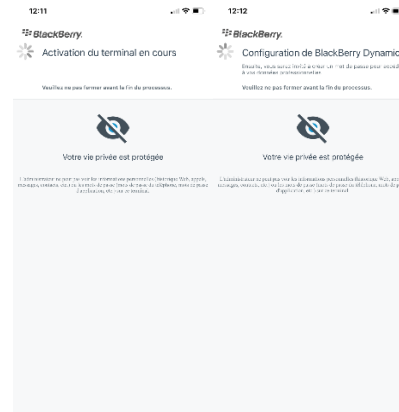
12:11

BlackBerry.

Activation du terminal en cours

Veuillez ne pas fermer avant la fin du processus.

Votre vie privée est protégée

L'administrateur ne peut pas voir les informations personnelles (historique Web, appels, messages, contacts, etc.) ni les mots de passe (mots de passe du téléphone, mots de passe d'application, etc.) sur ce terminal.

12:12

BlackBerry.

Configuration de BlackBerry Dynamic

Ensuite, vous serez invité à créer un mot de passe pour accéder à vos données professionnelles

Veuillez ne pas fermer avant la fin du processus.

Votre vie privée est protégée

L'administrateur ne peut pas voir les informations personnelles (historique Web, appels, messages, contacts, etc.) ni les mots de passe (mots de passe du téléphone, mots de passe d'application, etc.) sur ce terminal.